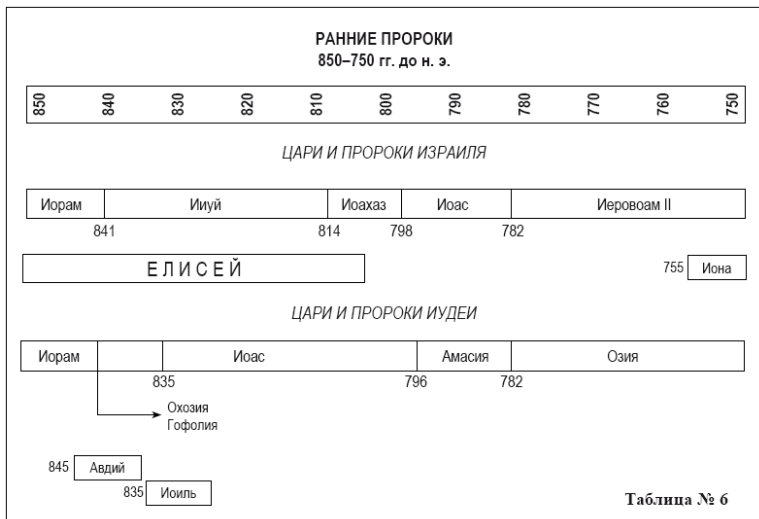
РАННИЕ ПРОРОКИ
850–750 гг. до н. э.

| 850 | 840 | 830 | 820 | 810 | 800 | 790 | 780 | 770 | 760 | 750 |
|---|---|---|---|---|---|---|---|---|---|---|

ЦАРИ И ПРОРОКИ ИЗРАИЛЯ

| Иорам | Ииуй | Иоахаз | Иоас | Иеровоам II |
|---|---|---|---|---|

841 814 798 782

ЕЛИСЕЙ

755 Иона

ЦАРИ И ПРОРОКИ ИУДЕИ

| Иорам | | Иоас | Амасия | Озия |
|---|---|---|---|---|

835 796 782

Охозия
Гофолия

845 Авдий

835 Иоиль

Таблица № 6